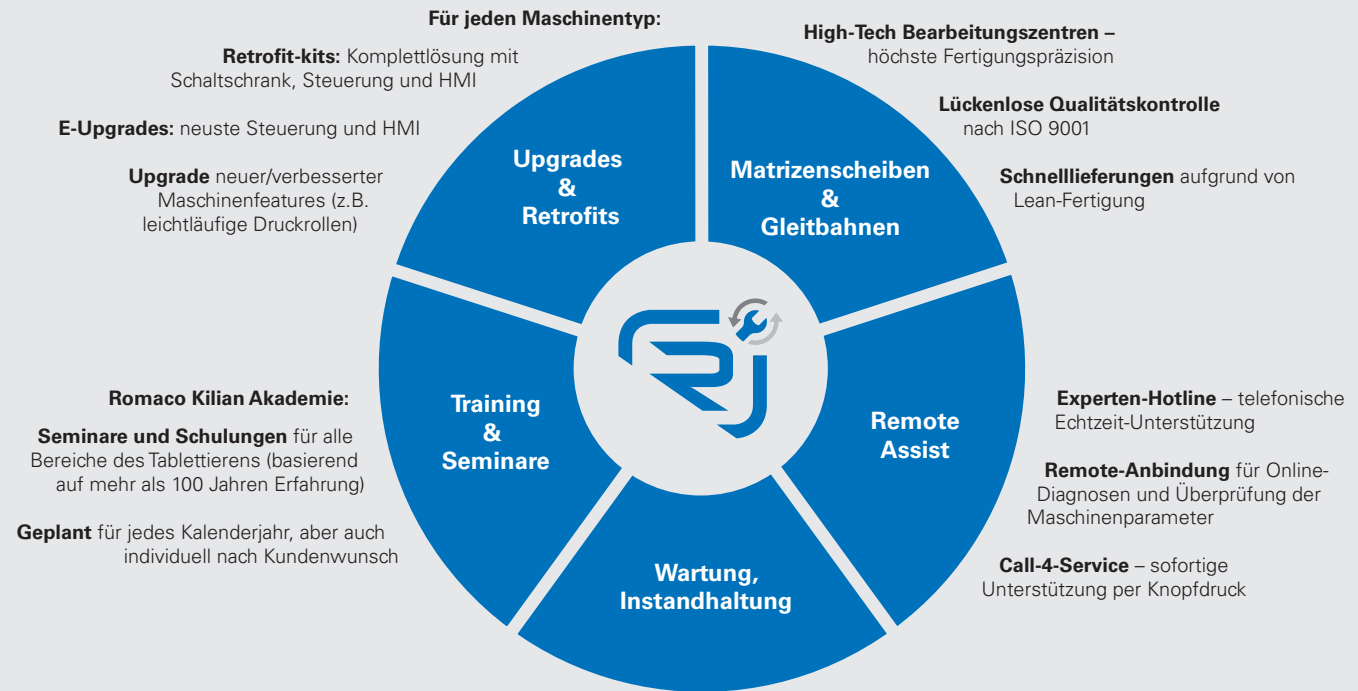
Für jeden Maschinentyp:

Retrofit-kits: Komplettlösung mit Schaltschrank, Steuerung und HMI

E-Upgrades: neuste Steuerung und HMI

Upgrade neuer/verbesserter Maschinenfeatures (z.B. leichtläufige Druckrollen)

High-Tech Bearbeitungszentren – höchste Fertigungspräzision

Lückenlose Qualitätskontrolle nach ISO 9001

Schnelllieferungen aufgrund von Lean-Fertigung

Upgrades & Retrofits

Matrizenscheiben & Gleitbahnen

Romaco Kilian Akademie:

Seminare und Schulungen für alle Bereiche des Tablettierens (basierend auf mehr als 100 Jahren Erfahrung)

Geplant für jedes Kalenderjahr, aber auch individuell nach Kundenwunsch

Training & Seminare

Remote Assist

Experten-Hotline – telefonische Echtzeit-Unterstützung

Remote-Anbindung für Online-Diagnosen und Überprüfung der Maschinenparameter

Call-4-Service – sofortige Unterstützung per Knopfdruck

Wartung, Instandhaltung